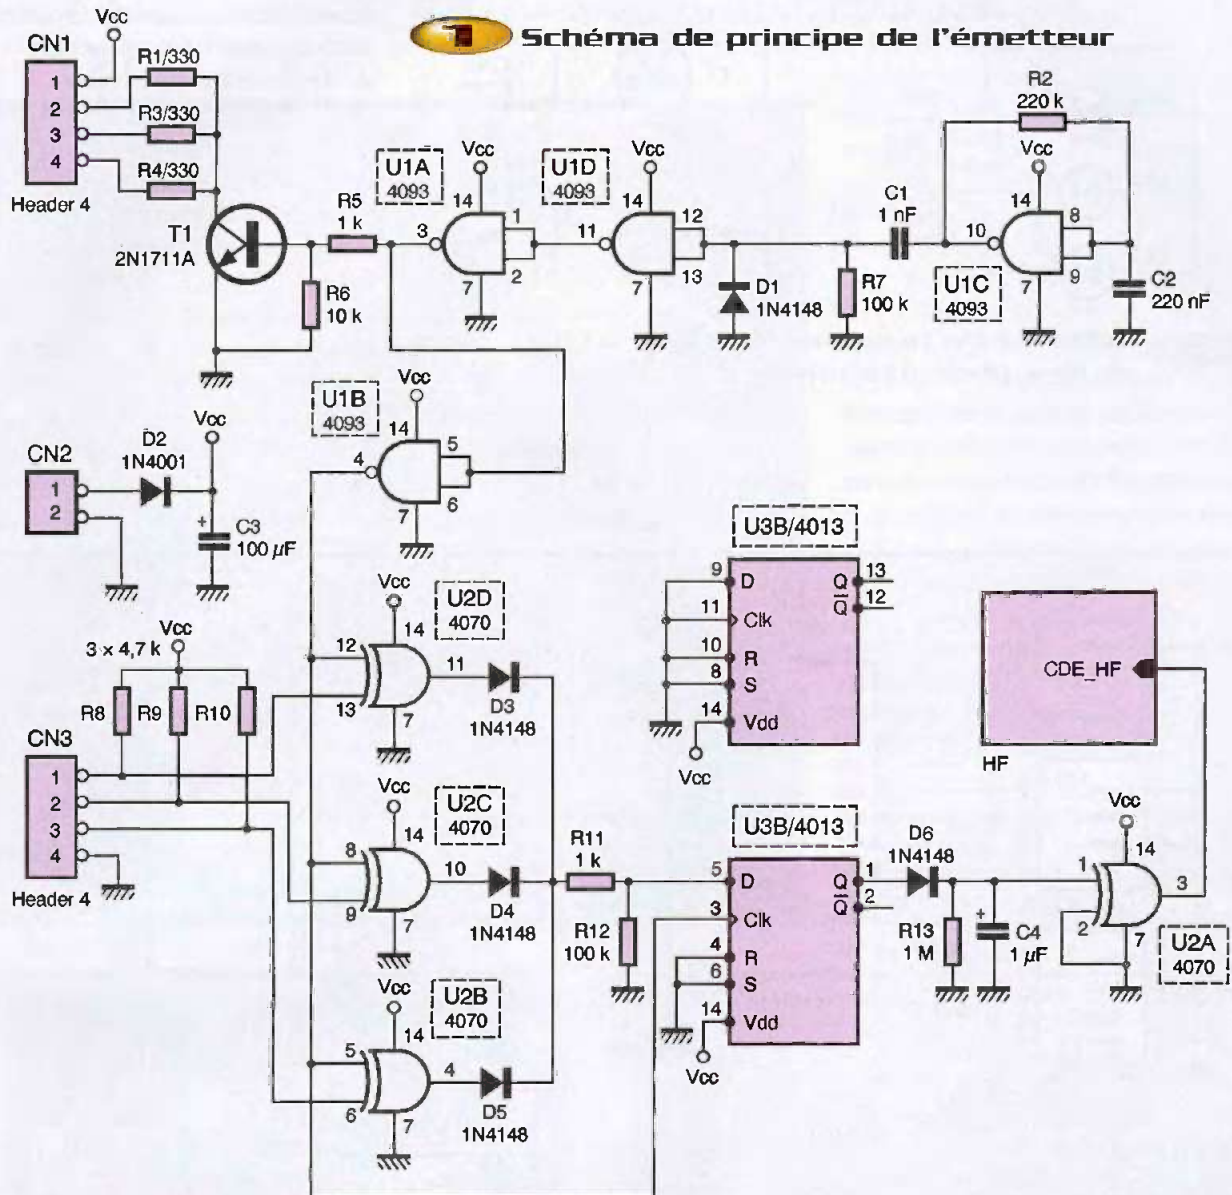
1 Schéma de principe de l'émetteur

Vcc
CN1
1
2
3
4
Header 4
R1/330
R3/330
R4/330
T1
2N1711A
R5
1 k
R6
10 k
U1A
4093
3
14
1
2
7
U1D
4093
Vcc
11
14
12
13
7
D1
1N4148
R7
100 k
C1
1 nF
R2
220 k
Vcc
10
14
8
9
7
U1C
4093
C2
220 nF
U1B
4093
Vcc
14
4
5
6
7
CN2
1
2
D2
1N4001
Vcc
C3
100 $\mu$F
U3B/4013
9 D
11 Clk
10 R
8 S
14 Vdd
Q 13
$\overline{Q}$ 12
Vcc
HF
CDE_HF
3 x 4,7 k
Vcc
R8
R9
R10
CN3
1
2
3
4
Header 4
Vcc
U2D
4070
12
13
14
11
7
D3
1N4148
Vcc
U2C
4070
8
9
14
10
7
D4
1N4148
R11
1 k
R12
100 k
U3B/4013
5 D
3 Clk
4 R
6 S
14 Vdd
Q 1
$\overline{Q}$ 2
Vcc
D6
1N4148
R13
1 M
C4
1 $\mu$F
Vcc
1
2
14
3
7
U2A
4070
Vcc
U2B
4070
5
6
14
4
7
D5
1N4148